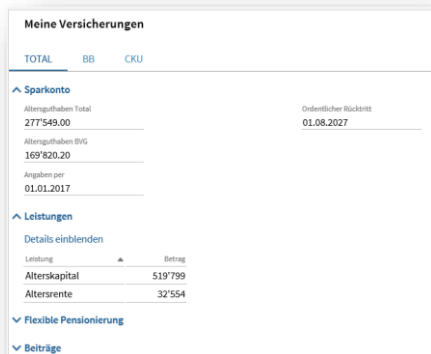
Meine Versicherungen

TOTAL BB CKU

Sparkonto

Altersguthaben Total
277'549.00

Ordentlicher Rücktritt
01.08.2027

Altersguthaben BVG
169'820.20

Angaben per
01.01.2017

Leistungen

Details einblenden

| Leistung | Betrag |
|---|---|
| Alterskapital | 519'799 |
| Altersrente | 32'554 |

Flexible Pensionierung

Beiträge